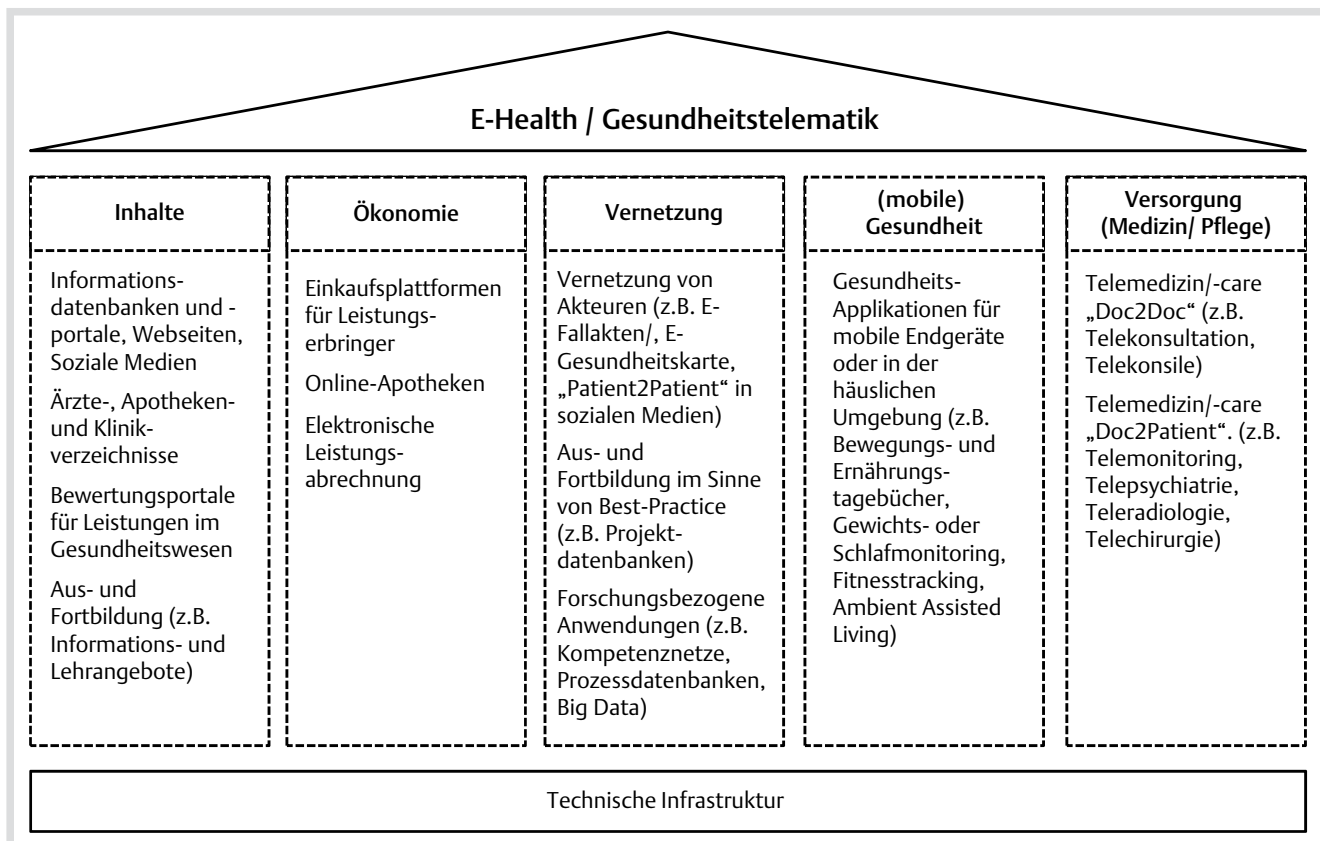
E-Health / Gesundheitstelematik

Inhalte

Informationsdatenbanken und -portale, Webseiten, Soziale Medien

Ärzte-, Apotheken- und Klinikverzeichnisse

Bewertungsportale für Leistungen im Gesundheitswesen

Aus- und Fortbildung (z.B. Informations- und Lehrangebote)

Ökonomie

Einkaufsplattformen für Leistungserbringer

Online-Apotheken

Elektronische Leistungsabrechnung

Vernetzung

Vernetzung von Akteuren (z.B. E-Fallakten/, E-Gesundheitskarte, „Patient2Patient" in sozialen Medien)

Aus- und Fortbildung im Sinne von Best-Practice (z.B. Projektdatenbanken)

Forschungsbezogene Anwendungen (z.B. Kompetenznetze, Prozessdatenbanken, Big Data)

(mobile) Gesundheit

Gesundheits-Applikationen für mobile Endgeräte oder in der häuslichen Umgebung (z.B. Bewegungs- und Ernährungstagebücher, Gewichts- oder Schlafmonitoring, Fitnesstracking, Ambient Assisted Living)

Versorgung (Medizin/ Pflege)

Telemedizin/-care „Doc2Doc" (z.B. Telekonsultation, Telekonsile)

Telemedizin/-care „Doc2Patient". (z.B. Telemonitoring, Telepsychiatrie, Teleradiologie, Telechirurgie)

Technische Infrastruktur